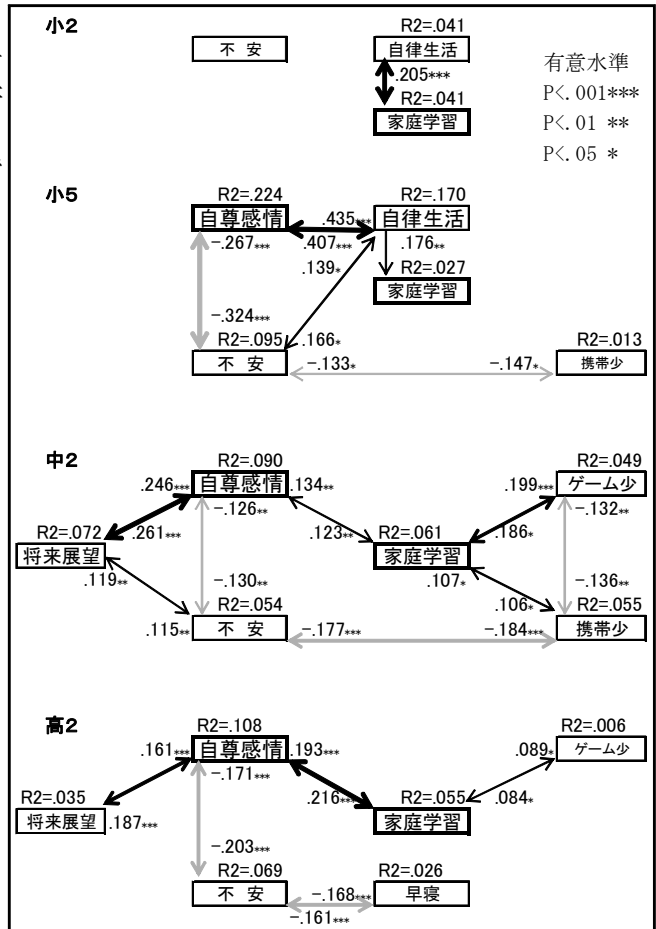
小2

不 安

R2=.041
自律生活
.205***
R2=.041
家庭学習

有意水準
P<.001***
P<.01 **
P<.05 *

小5

R2=.224
自尊感情
.435***
R2=.170
自律生活
−.267***
.407***
.176**
.139*
R2=.027
家庭学習
−.324***
R2=.095
.166*
不 安
−.133*
−.147*
R2=.013
携帯少

中2

R2=.090
.246***
自尊感情
.134**
R2=.049
.199***
ゲーム少
−.126**
.123**
R2=.061
.186*
−.132**
R2=.072
.261***
家庭学習
将来展望
.107*
.119**
−.130**
−.136**
R2=.054
.106*
R2=.055
.115**
不 安
−.177***
−.184***
携帯少

高2

R2=.108
.161***
自尊感情
.193***
R2=.006
.089*
ゲーム少
−.171***
R2=.035
.216***
R2=.055
.084*
将来展望
.187***
家庭学習
−.203***
R2=.069
R2=.026
不 安
−.168***
早寝
−.161***